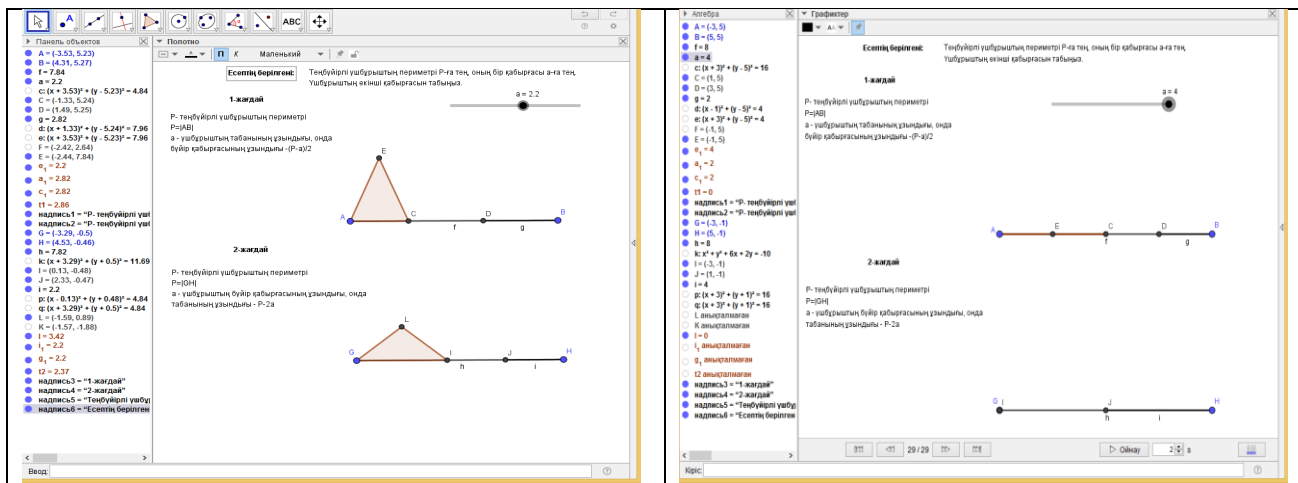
ABC

Панель объектов

A = (-3.53, 5.23)
B = (4.31, 5.27)
f = 7.84
a = 2.2
c: $(x + 3.53)^2 + (y - 5.23)^2 = 4.84$
C = (-1.33, 5.24)
D = (1.49, 5.25)
g = 2.82
d: $(x + 1.33)^2 + (y - 5.24)^2 = 7.96$
e: $(x + 3.53)^2 + (y - 5.23)^2 = 7.96$
F = (-2.42, 2.64)
E = (-2.44, 7.84)
$e_1$ = 2.2
$a_1$ = 2.82
$c_1$ = 2.82
t1 = 2.86
надпись1 = "Р- теңбүйірлі ұшб
надпись2 = "Р- теңбүйірлі ұшб
G = (-3.29, -0.5)
H = (4.53, -0.46)
h = 7.82
k: $(x + 3.29)^2 + (y + 0.5)^2 = 11.69$
I = (0.13, -0.48)
J = (2.33, -0.47)
i = 2.2
p: $(x - 0.13)^2 + (y + 0.48)^2 = 4.84$
q: $(x + 3.29)^2 + (y + 0.5)^2 = 4.84$
L = (-1.59, 0.89)
K = (-1.57, -1.88)
j = 3.42
$i_1$ = 2.2
$g_1$ = 2.2
t2 = 2.37
надпись3 = "1-жағдай"
надпись4 = "2-жағдай"
надпись5 = "Теңбүйірлі ұшбұ
надпись6 = "Есептің берілген

Полотно

П К Маленький

Есептің берілгені: Теңбүйірлі ұшбұрыштың периметрі Р-ға тең, оның бір қабырғасы а-ға тең. Ұшбұрыштың екінші қабырғасын табыңыз.

a = 2.2

1-жағдай

Р- теңбүйірлі ұшбұрыштың периметрі
P=|AB|
a - ұшбұрыштың табанының ұзындығы, онда бүйір қабырғасының ұзындығы -(Р-а)/2

E
A C D B
f g

2-жағдай

Р- теңбүйірлі ұшбұрыштың периметрі
P=|GH|
a - ұшбұрыштың бүйір қабырғасының ұзындығы, онда табанының ұзындығы - Р-2а

L
G I J H
h i

Ввод:

Алгебра

A = (-3, 5)
B = (5, 5)
f = 8
a = 4
c: $(x + 3)^2 + (y - 5)^2 = 16$
C = (1, 5)
D = (3, 5)
g = 2
d: $(x - 1)^2 + (y - 5)^2 = 4$
e: $(x + 3)^2 + (y - 5)^2 = 4$
F = (-1, 5)
E = (-1, 5)
$e_1$ = 4
$a_1$ = 2
$c_1$ = 2
t1 = 0
надпись1 = "Р- теңбүйірлі ұшб
надпись2 = "Р- теңбүйірлі ұшб
G = (-3, -1)
H = (5, -1)
h = 8
k: $x^2 + y^2 + 6x + 2y = -10$
I = (-3, -1)
J = (1, -1)
i = 4
p: $(x + 3)^2 + (y + 1)^2 = 16$
q: $(x + 3)^2 + (y + 1)^2 = 16$
L анықталмаған
K анықталмаған
j = 0
$i_1$ анықталмаған
$g_1$ анықталмаған
t2 анықталмаған
надпись3 = "1-жағдай"
надпись4 = "2-жағдай"
надпись5 = "Теңбүйірлі ұшбұ
надпись6 = "Есептің берілген

Графиктер

Есептің берілгені: Теңбүйірлі ұшбұрыштың периметрі Р-ға тең, оның бір қабырғасы а-ға тең. Ұшбұрыштың екінші қабырғасын табыңыз.

a = 4

1-жағдай

Р- теңбүйірлі ұшбұрыштың периметрі
P=|AB|
a - ұшбұрыштың табанының ұзындығы, онда бүйір қабырғасының ұзындығы -(Р-а)/2

A E C D B
f g

2-жағдай

Р- теңбүйірлі ұшбұрыштың периметрі
P=|GH|
a - ұшбұрыштың бүйір қабырғасының ұзындығы, онда табанының ұзындығы - Р-2а

G I J H
h i

29 / 29 Ойнау 2 s

Кіріс: